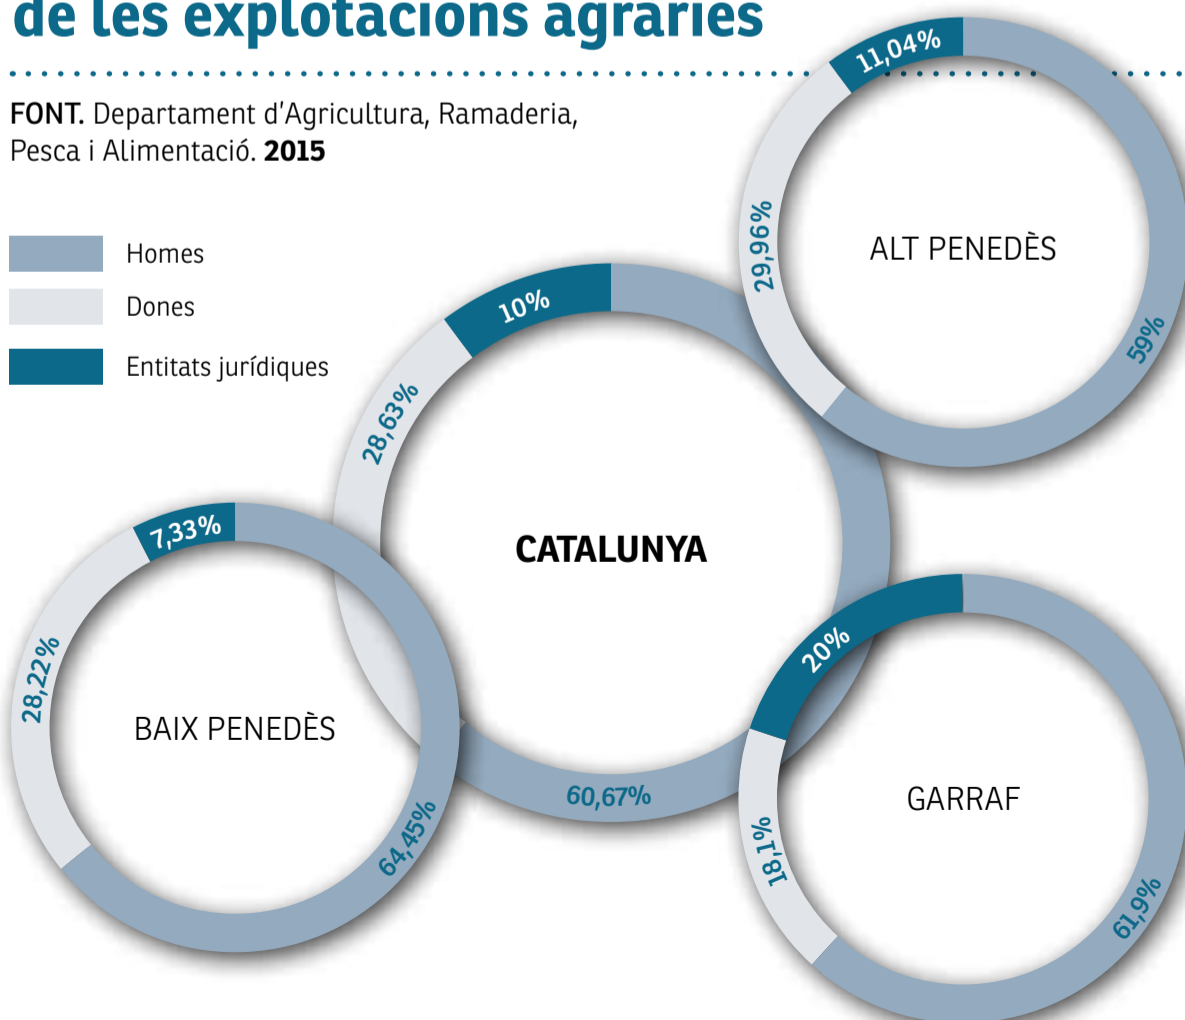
de les explotacions agràries

FONT. Departament d'Agricultura, Ramaderia, Pesca i Alimentació. 2015

Homes
Dones
Entitats jurídiques

11,04%
29,96%
ALT PENEDÈS
59%

10%
28,63%
CATALUNYA
60,67%

7,33%
28,22%
BAIX PENEDÈS
64,45%

20%
18,1%
GARRAF
61,9%